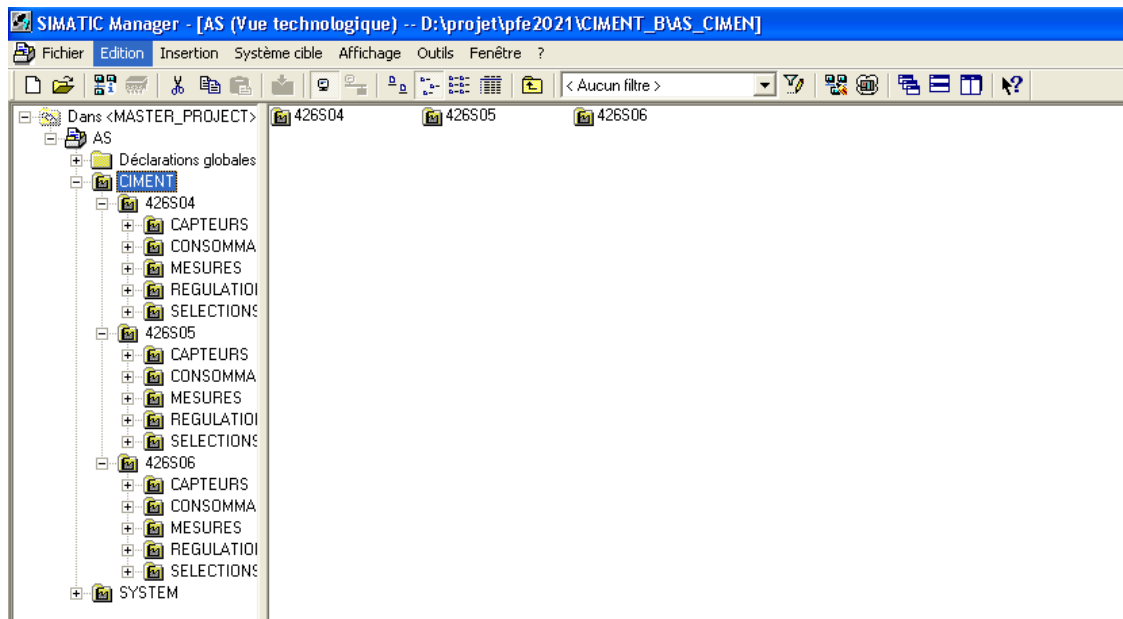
SIMATIC Manager - [AS (Vue technologique) -- D:\projet\pfe2021\CIMENT_B\AS_CIMEN]

Fichier Edition Insertion Système cible Affichage Outils Fenêtre ?

< Aucun filtre >

Dans <MASTER_PROJECT>
AS
Déclarations globales
CIMENT
426S04
CAPTEURS
CONSOMMA
MESURES
REGULATIOI
SELECTIONS
426S05
CAPTEURS
CONSOMMA
MESURES
REGULATIOI
SELECTIONS
426S06
CAPTEURS
CONSOMMA
MESURES
REGULATIOI
SELECTIONS
SYSTEM

426S04 426S05 426S06